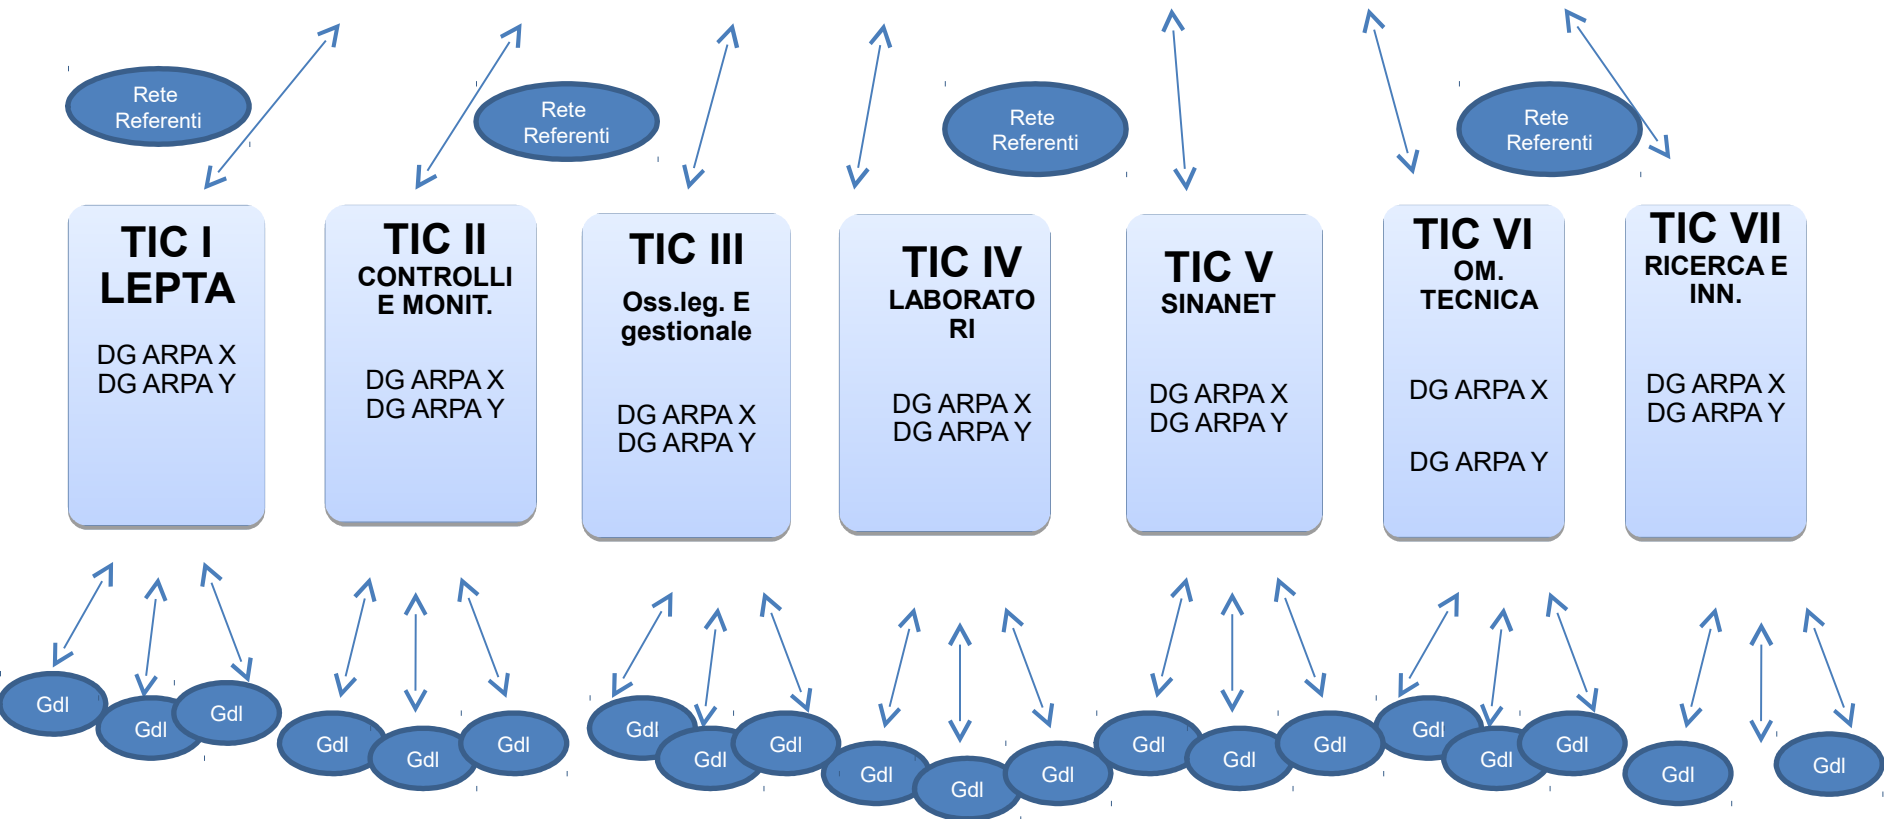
Rete Referenti

Rete Referenti

Rete Referenti

Rete Referenti

TIC I
LEPTA

DG ARPA X
DG ARPA Y

TIC II
CONTROLLI E MONIT.

DG ARPA X
DG ARPA Y

TIC III
Oss.leg. E gestionale

DG ARPA X
DG ARPA Y

TIC IV
LABORATORI

DG ARPA X
DG ARPA Y

TIC V
SINANET

DG ARPA X
DG ARPA Y

TIC VI
OM. TECNICA

DG ARPA X

DG ARPA Y

TIC VII
RICERCA E INN.

DG ARPA X
DG ARPA Y

GdI GdI GdI GdI GdI GdI GdI GdI GdI GdI GdI GdI GdI GdI GdI GdI GdI GdI GdI GdI